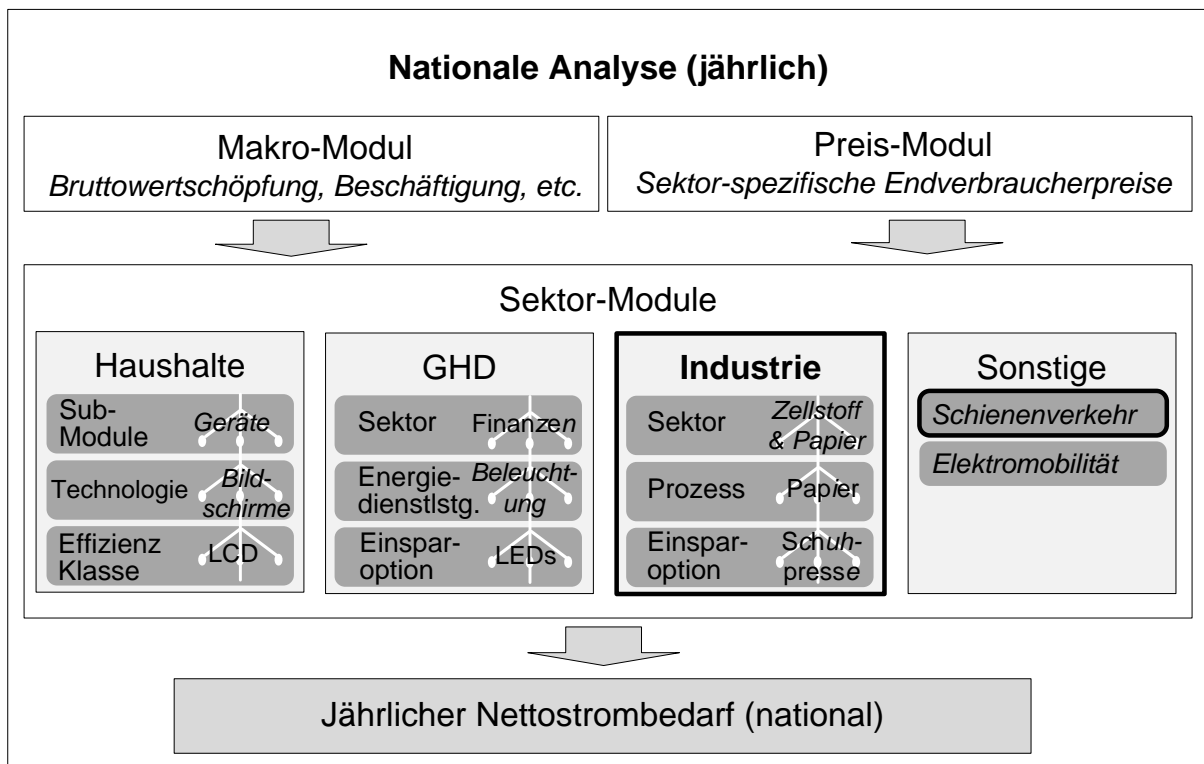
Nationale Analyse (jährlich)

Makro-Modul
Bruttowertschöpfung, Beschäftigung, etc.

Preis-Modul
Sektor-spezifische Endverbraucherpreise

Sektor-Module

Haushalte
Sub-Module Geräte
Technologie Bildschirme
Effizienz Klasse LCD

GHD
Sektor Finanzen
Energiedienstlstg. Beleuchtung
Einsparoption LEDs

Industrie
Sektor Zellstoff & Papier
Prozess Papier
Einsparoption Schuhpresse

Sonstige
Schienenverkehr
Elektromobilität

Jährlicher Nettostrombedarf (national)